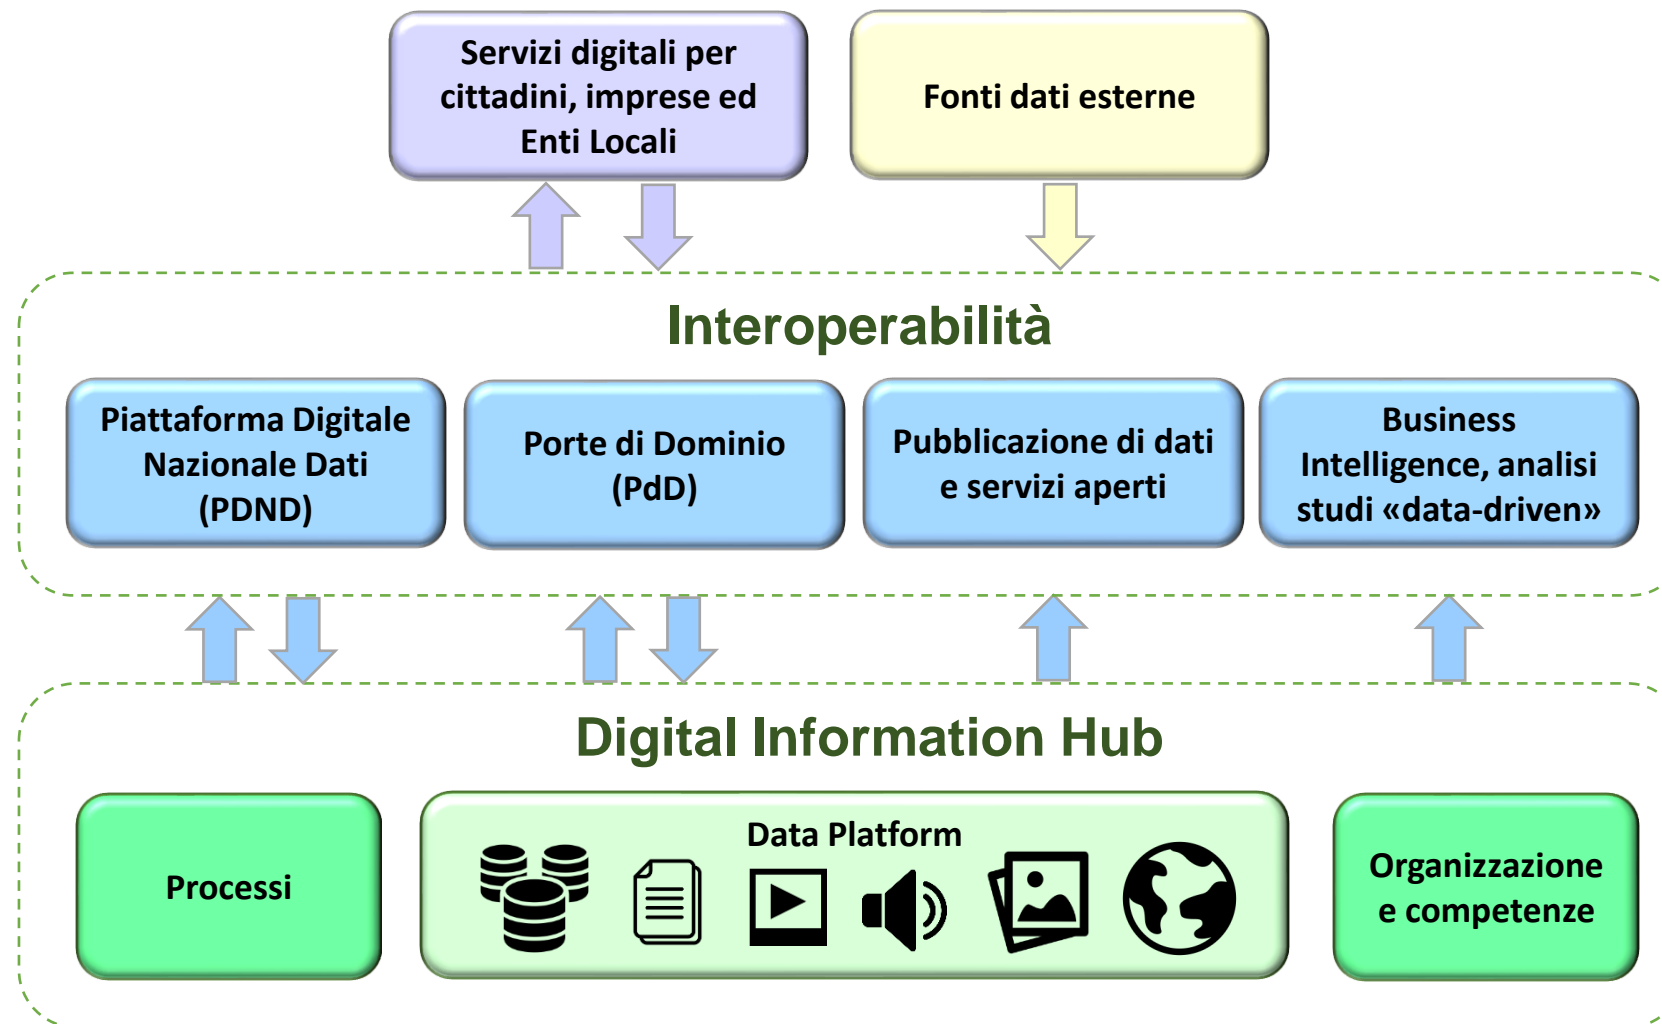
Servizi digitali per cittadini, imprese ed Enti Locali

Fonti dati esterne

Interoperabilità

Piattaforma Digitale Nazionale Dati (PDND)

Porte di Dominio (PdD)

Pubblicazione di dati e servizi aperti

Business Intelligence, analisi studi «data-driven»

Digital Information Hub

Processi

Data Platform

Organizzazione e competenze